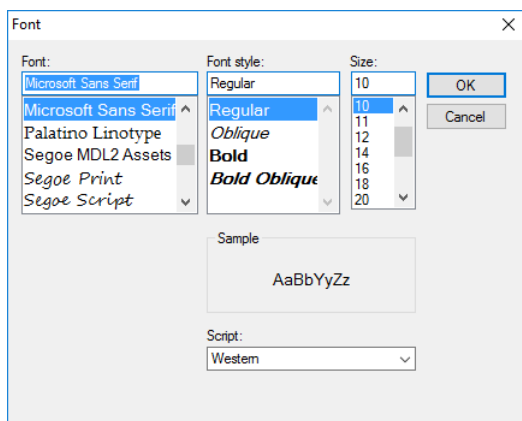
Font

Font:
Microsoft Sans Serif
Microsoft Sans Serif
Palatino Linotype
Segoe MDL2 Assets
Segoe Print
Segoe Script

Font style:
Regular
Regular
Oblique
Bold
Bold Oblique

Size:
10
10
11
12
14
16
18
20

OK
Cancel

Sample
AaBbYyZz

Script:
Western